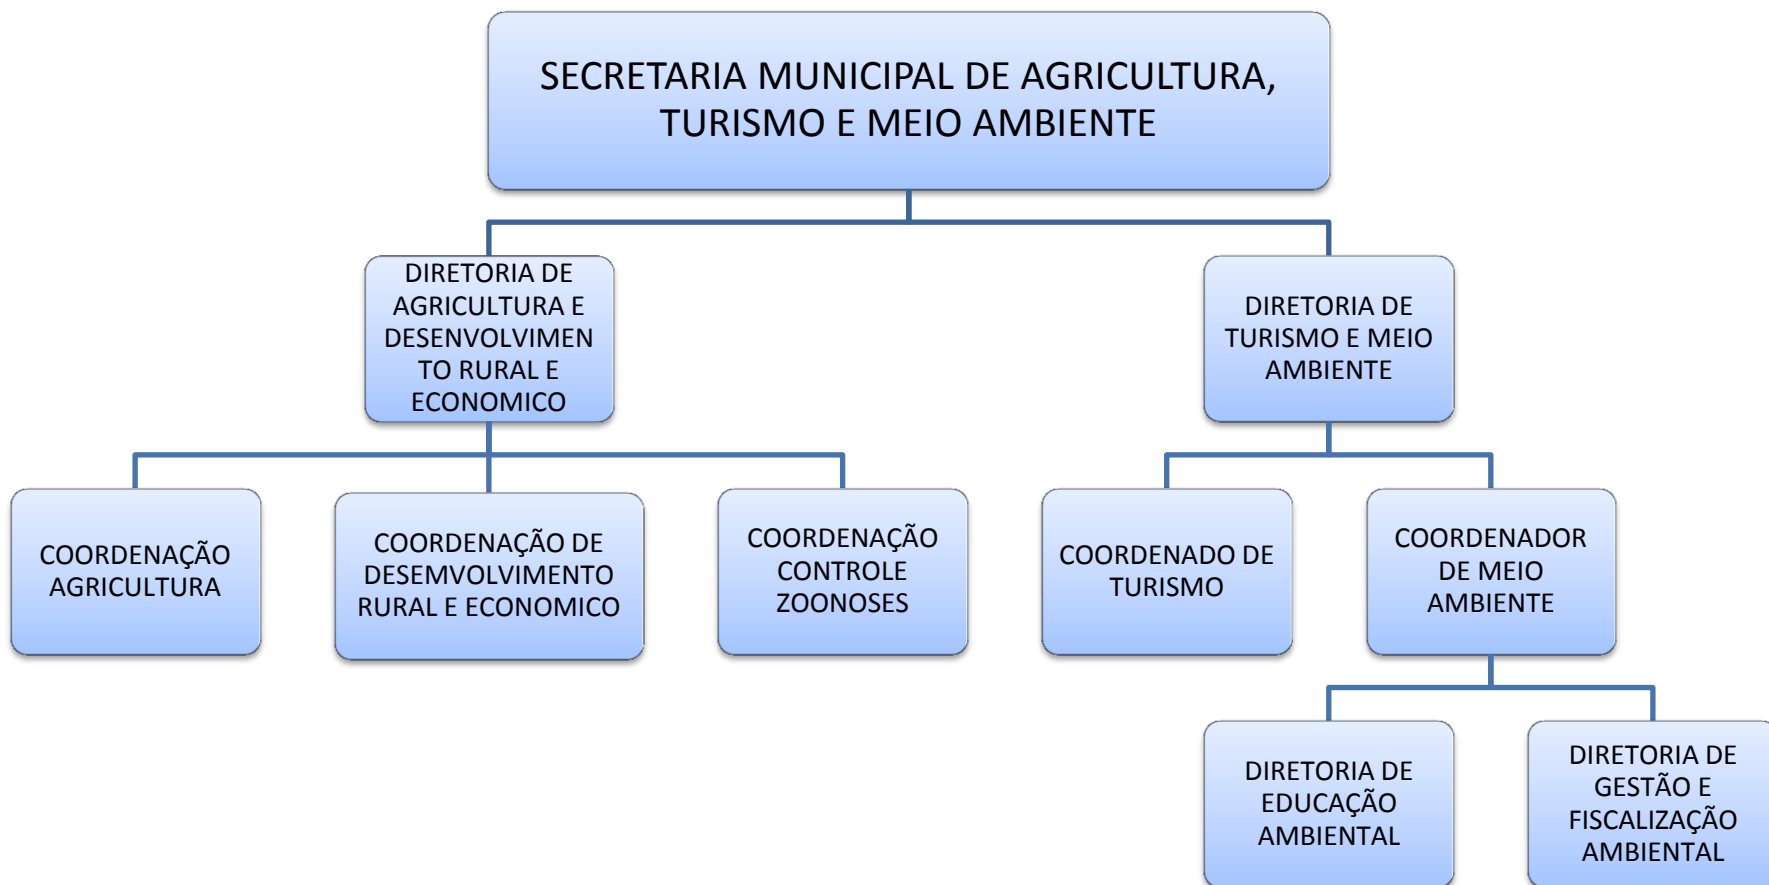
SECRETARIA MUNICIPAL DE AGRICULTURA, TURISMO E MEIO AMBIENTE

DIRETORIA DE AGRICULTURA E DESENVOLVIMEN TO RURAL E ECONOMICO

DIRETORIA DE TURISMO E MEIO AMBIENTE

COORDENAÇÃO AGRICULTURA

COORDENAÇÃO DE DESEMVOLVIMENTO RURAL E ECONOMICO

COORDENAÇÃO CONTROLE ZOONOSES

COORDENADO DE TURISMO

COORDENADOR DE MEIO AMBIENTE

DIRETORIA DE EDUCAÇÃO AMBIENTAL

DIRETORIA DE GESTÃO E FISCALIZAÇÃO AMBIENTAL